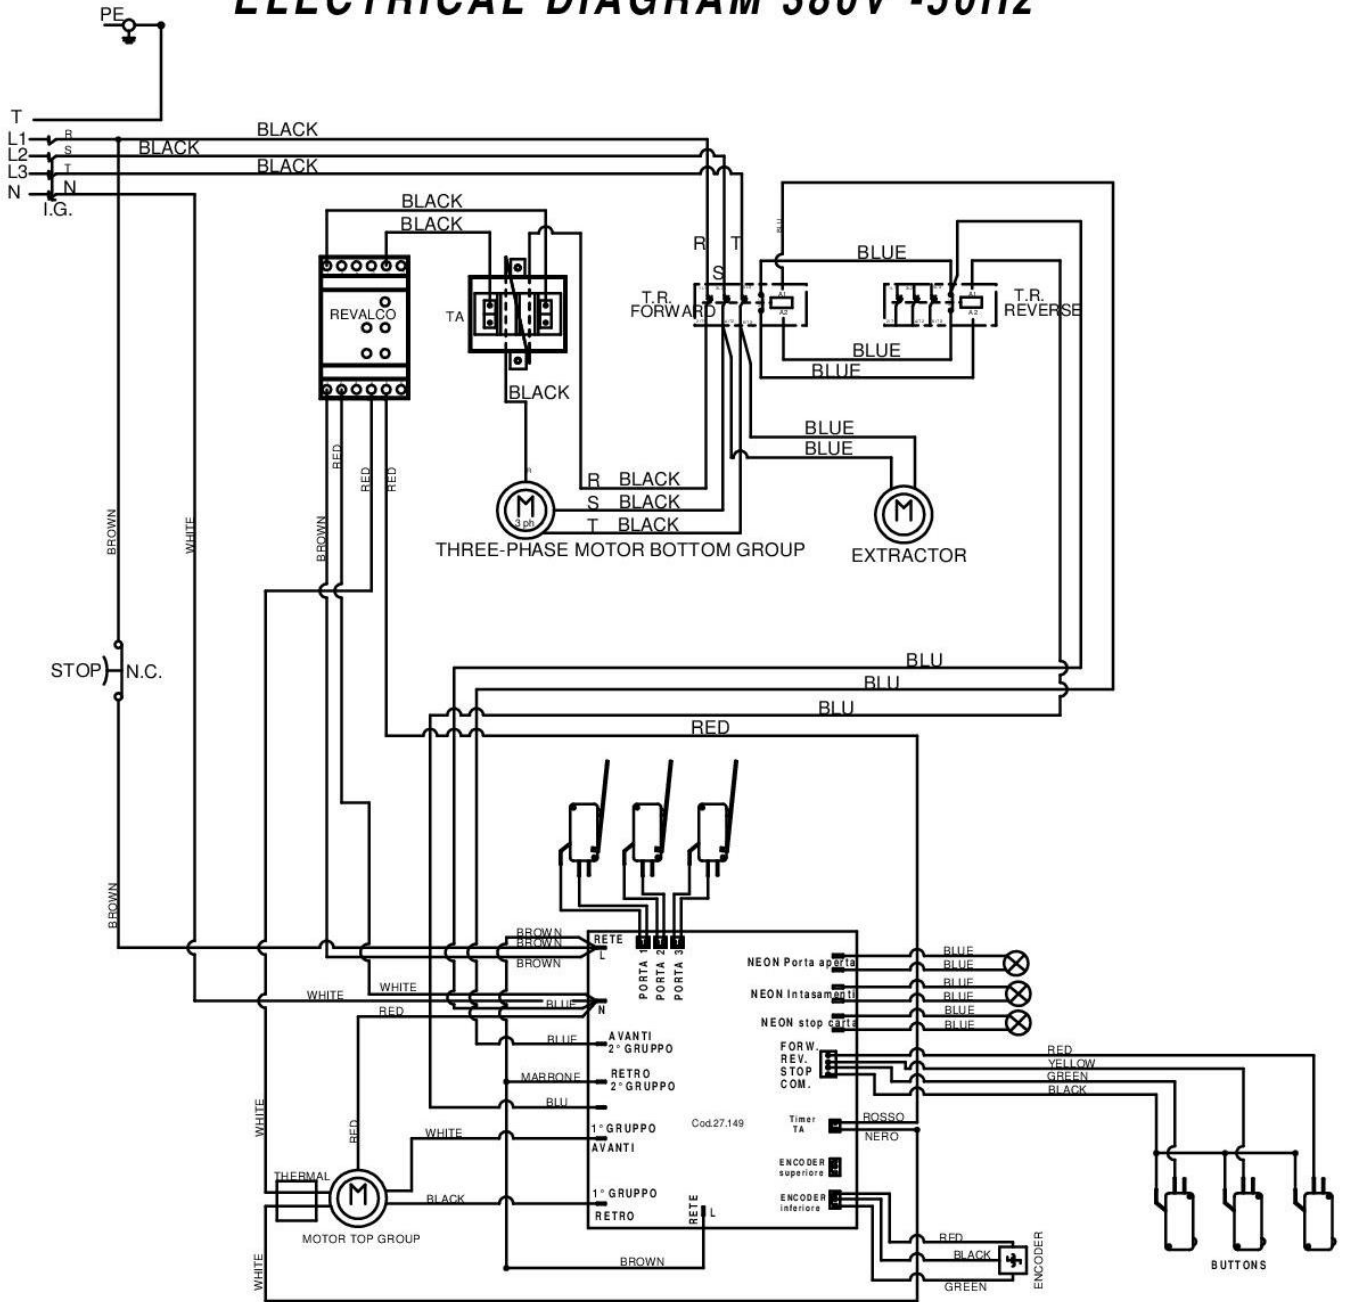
ELECTRICAL DIAGRAM 380V -50Hz

PE

T
L1
L2
L3
N
R
S
T
N
I.G.

BLACK
BLACK
BLACK
BLACK
BLACK

REVALCO
TA
BLACK

R T
S
T.R. FORWARD
BLU
BLUE
BLUE
BLUE
T.R. REVERSE
A1
A2
A1
A2

BLUE
BLUE

R BLACK
S BLACK
T BLACK
3 ph
THREE-PHASE MOTOR BOTTOM GROUP
EXTRACTOR

BROWN
WHITE
BROWN
RED
RED
RED

STOP N.C.

BLU
BLU
BLU
RED

BROWN
BROWN
BROWN
BROWN
RETE L
PORTA 1
PORTA 2
PORTA 3
WHITE
WHITE
RED
BLUE
N
BLUE
AVANTI 2° GRUPPO
MARRONE
RETRO 2° GRUPPO
BLU
WHITE
1° GRUPPO AVANTI
Cod.27.149
BLACK
1° GRUPPO RETRO
RETE L
BROWN

NEON Porta aperta
NEON Intasamenti
NEON stop carta
BLUE
BLUE
BLUE
BLUE
BLUE
BLUE
FORW.
REV.
STOP
COM.
RED
YELLOW
GREEN
BLACK
Timer TA
ROSSO
NERO
ENCODER superiore
ENCODER inferiore
RED
BLACK
GREEN
ENCODER
BUTTONS

WHITE
RED
THERMAL
MOTOR TOP GROUP
WHITE